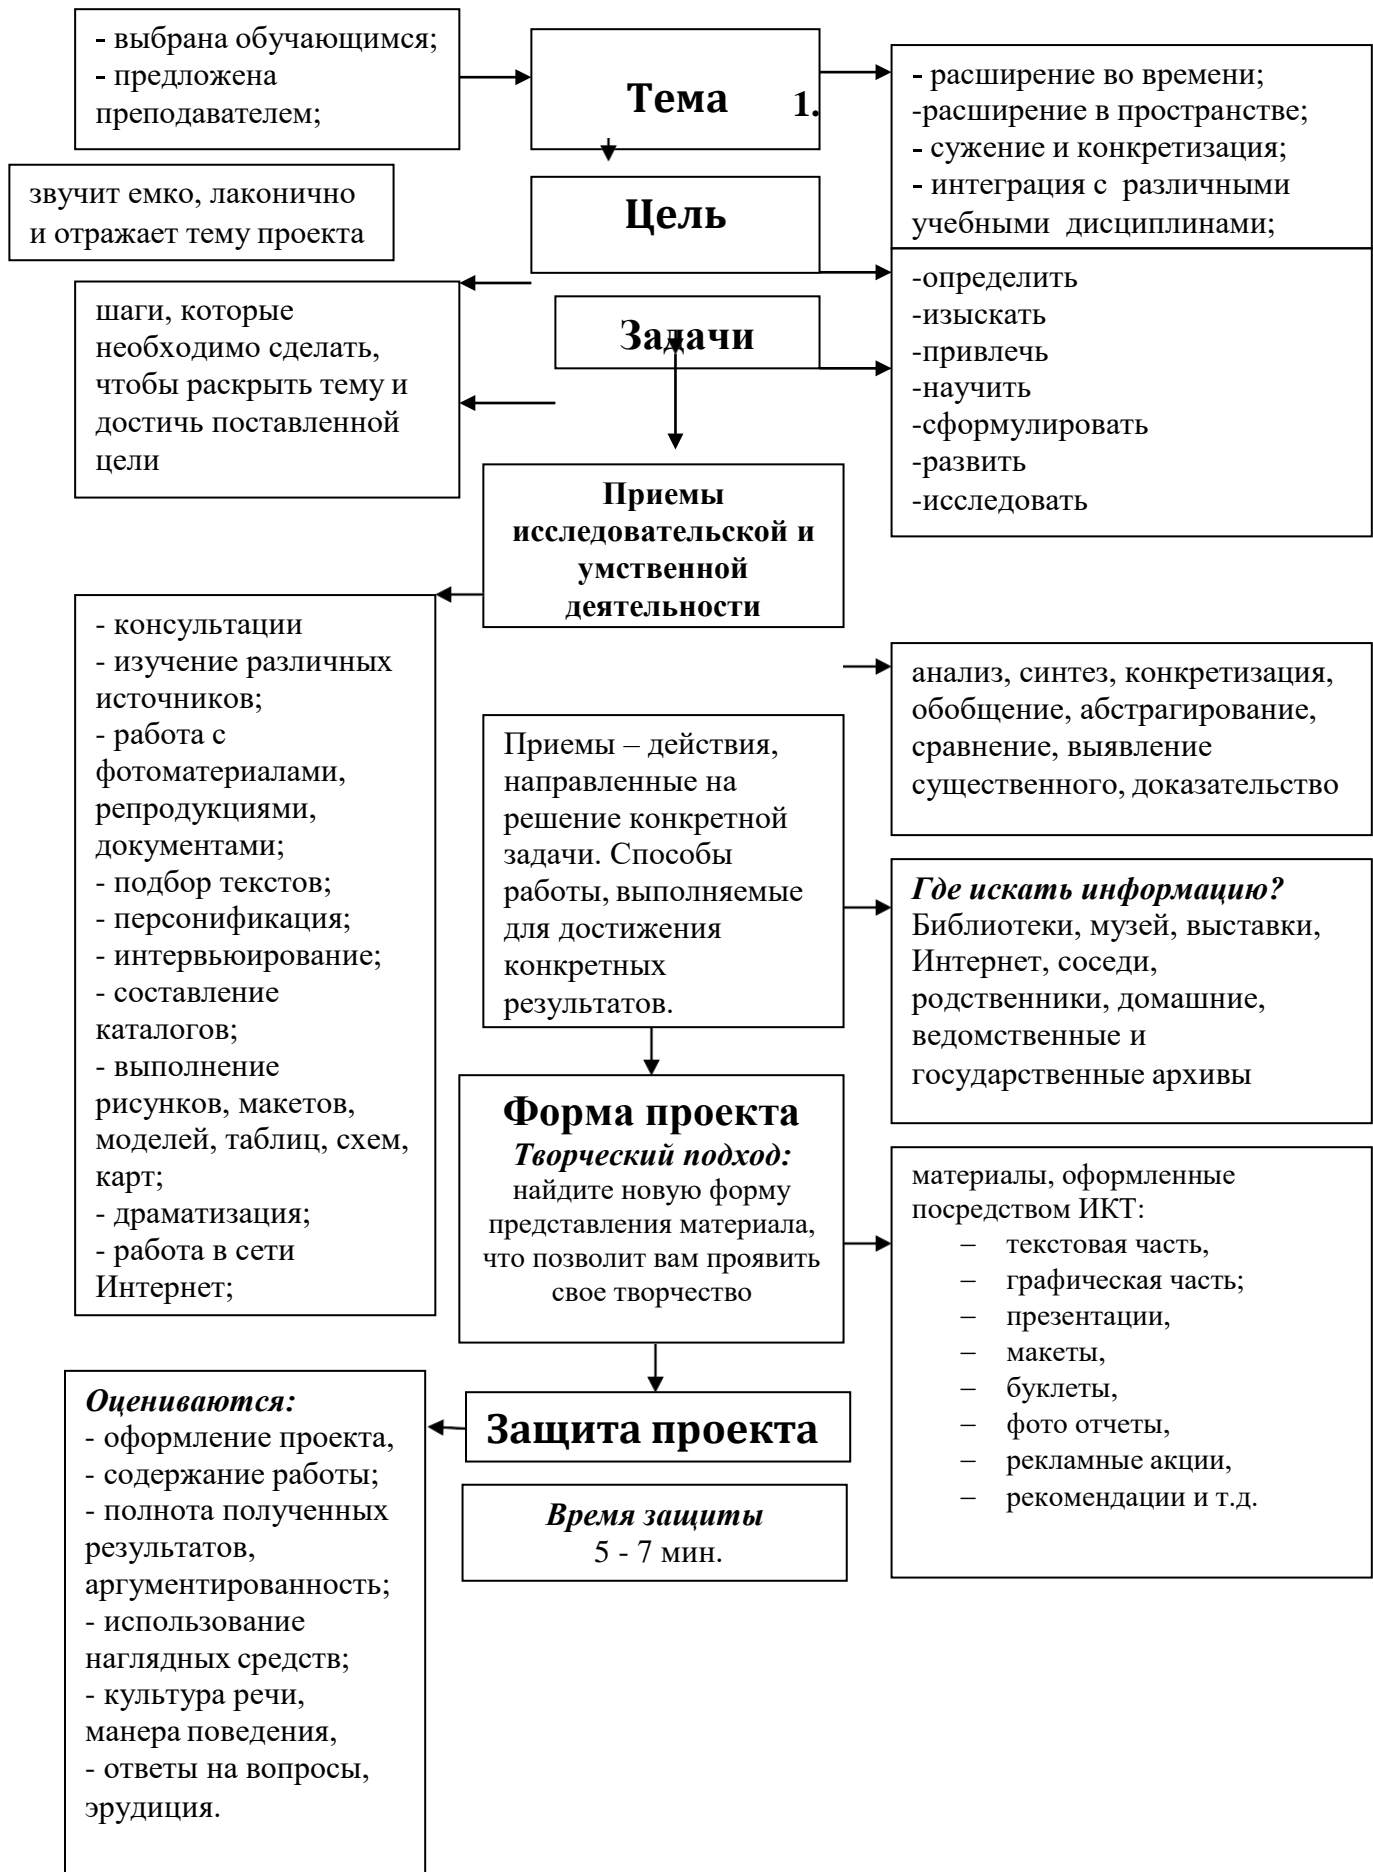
- выбрана обучающимся;
- предложена преподавателем;

Тема 1.

- расширение во времени;
-расширение в пространстве;
- сужение и конкретизация;
- интеграция с различными учебными дисциплинами;

звучит емко, лаконично и отражает тему проекта

Цель

-определить
-изыскать
-привлечь
-научить
-сформулировать
-развить
-исследовать

шаги, которые необходимо сделать, чтобы раскрыть тему и достичь поставленной цели

Задачи

Приемы исследовательской и умственной деятельности

- консультации
- изучение различных источников;
- работа с фотоматериалами, репродукциями, документами;
- подбор текстов;
- персонификация;
- интервьюирование;
- составление каталогов;
- выполнение рисунков, макетов, моделей, таблиц, схем, карт;
- драматизация;
- работа в сети Интернет;

анализ, синтез, конкретизация, обобщение, абстрагирование, сравнение, выявление существенного, доказательство

Приемы – действия, направленные на решение конкретной задачи. Способы работы, выполняемые для достижения конкретных результатов.

Где искать информацию?
Библиотеки, музей, выставки, Интернет, соседи, родственники, домашние, ведомственные и государственные архивы

Форма проекта
Творческий подход:
найдите новую форму представления материала, что позволит вам проявить свое творчество

материалы, оформленные посредством ИКТ:
– текстовая часть,
– графическая часть;
– презентации,
– макеты,
– буклеты,
– фото отчеты,
– рекламные акции,
– рекомендации и т.д.

Оцениваются:
- оформление проекта,
- содержание работы;
- полнота полученных результатов, аргументированность;
- использование наглядных средств;
- культура речи, манера поведения,
- ответы на вопросы, эрудиция.

Защита проекта

Время защиты
5 - 7 мин.